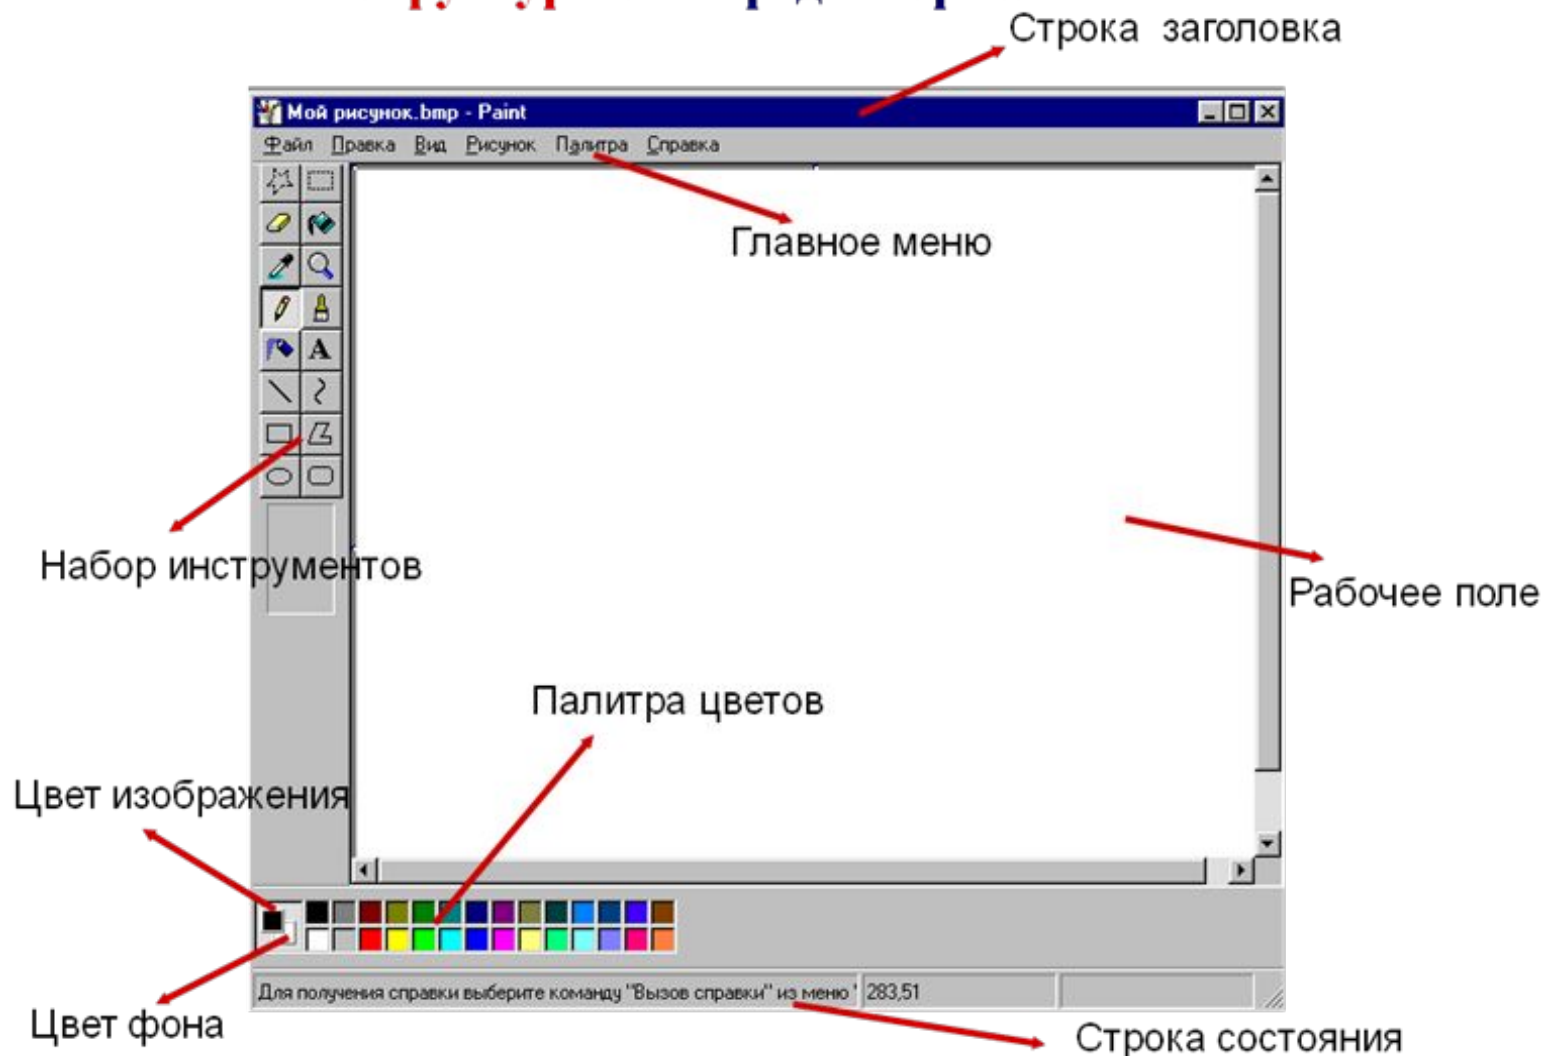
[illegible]

Строка заголовка

Мой рисунок.bmp - Paint

Файл Правка Вид Рисунок Палитра Справка

Главное меню

Набор инструментов

Рабочее поле

Палитра цветов

Цвет изображения

Цвет фона

Для получения справки выберите команду "Вызов справки" из меню " 283,51

Строка состояния